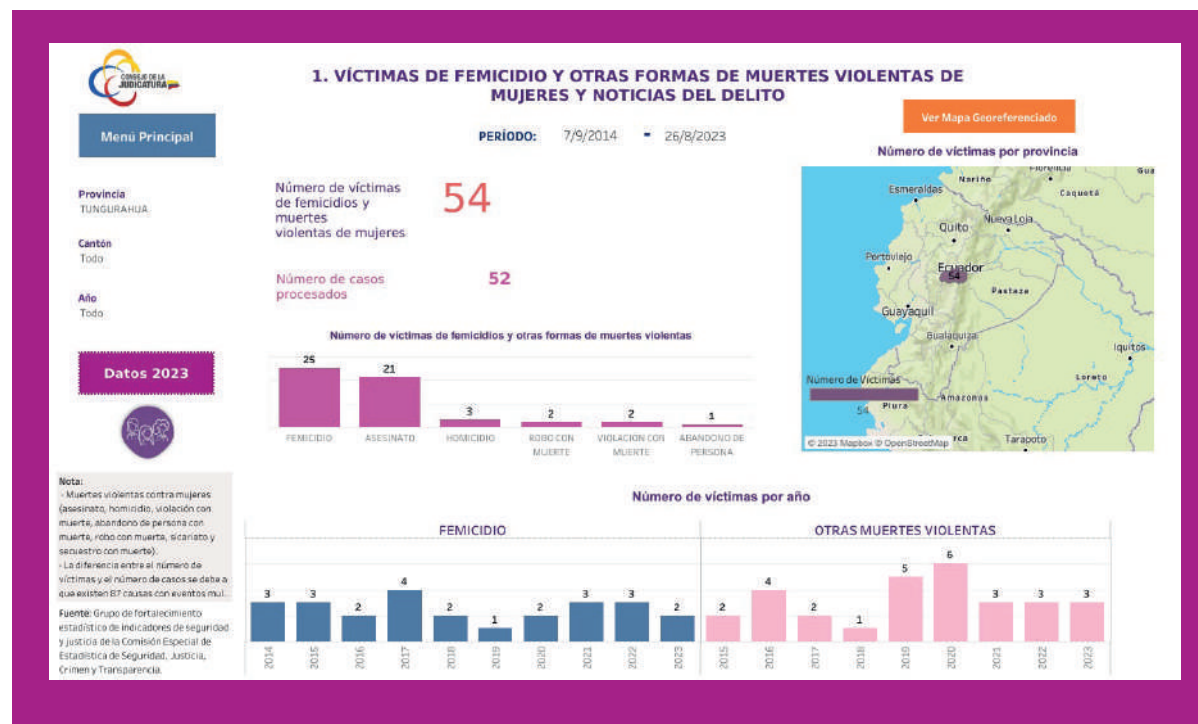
CONSEJO DE LA JUDICATURA

1. VÍCTIMAS DE FEMICIDIO Y OTRAS FORMAS DE MUERTES VIOLENTAS DE MUJERES Y NOTICIAS DEL DELITO

Menú Principal

PERÍODO: 7/9/2014 - 26/8/2023

Ver Mapa Georeferenciado

Número de víctimas por provincia

Provincia
TUNGURAHUA

Cantón
Todo

Año
Todo

Número de víctimas de femicidios y muertes violentas de mujeres 54

Número de casos procesados 52

Datos 2023

Número de víctimas de femicidios y otras formas de muertes violentas

| FEMICIDIO | ASESINATO | HOMICIDIO | ROBO CON MUERTE | VIOLACION CON MUERTE | ABANDONO DE PERSONA |
|---|---|---|---|---|---|
| 25 | 21 | 3 | 2 | 2 | 1 |

Esmeraldas Nariño Florencia Caquetá Gua Quito Nueva Loja Portoviejo Ecuador 54 Pastaza Guayaquil Bualaquiza Iquitos Número de Víctimas 54 Piura Amazonas Loreto rca Tarapoto
© 2023 Mapbox © OpenStreetMap

Nota:
- Muertes violentas contra mujeres (asesinato, homicidio, violación con muerte, abandono de persona con muerte, robo con muerte, sicariato y secuestro con muerte).
- La diferencia entre el número de víctimas y el número de casos se debe a que existen 87 causas con eventos mul...

Fuente: Grupo de fortalecimiento estadístico de indicadores de seguridad y justicia de la Comisión Especial de Estadística de Seguridad, Justicia, Crimen y Transparencia.

Número de víctimas por año

FEMICIDIO

| 2014 | 2015 | 2016 | 2017 | 2018 | 2019 | 2020 | 2021 | 2022 | 2023 |
|---|---|---|---|---|---|---|---|---|---|
| 3 | 3 | 2 | 4 | 2 | 1 | 2 | 3 | 3 | 2 |

OTRAS MUERTES VIOLENTAS

| 2015 | 2016 | 2017 | 2018 | 2019 | 2020 | 2021 | 2022 | 2023 |
|---|---|---|---|---|---|---|---|---|
| 2 | 4 | 2 | 1 | 5 | 6 | 3 | 3 | 3 |